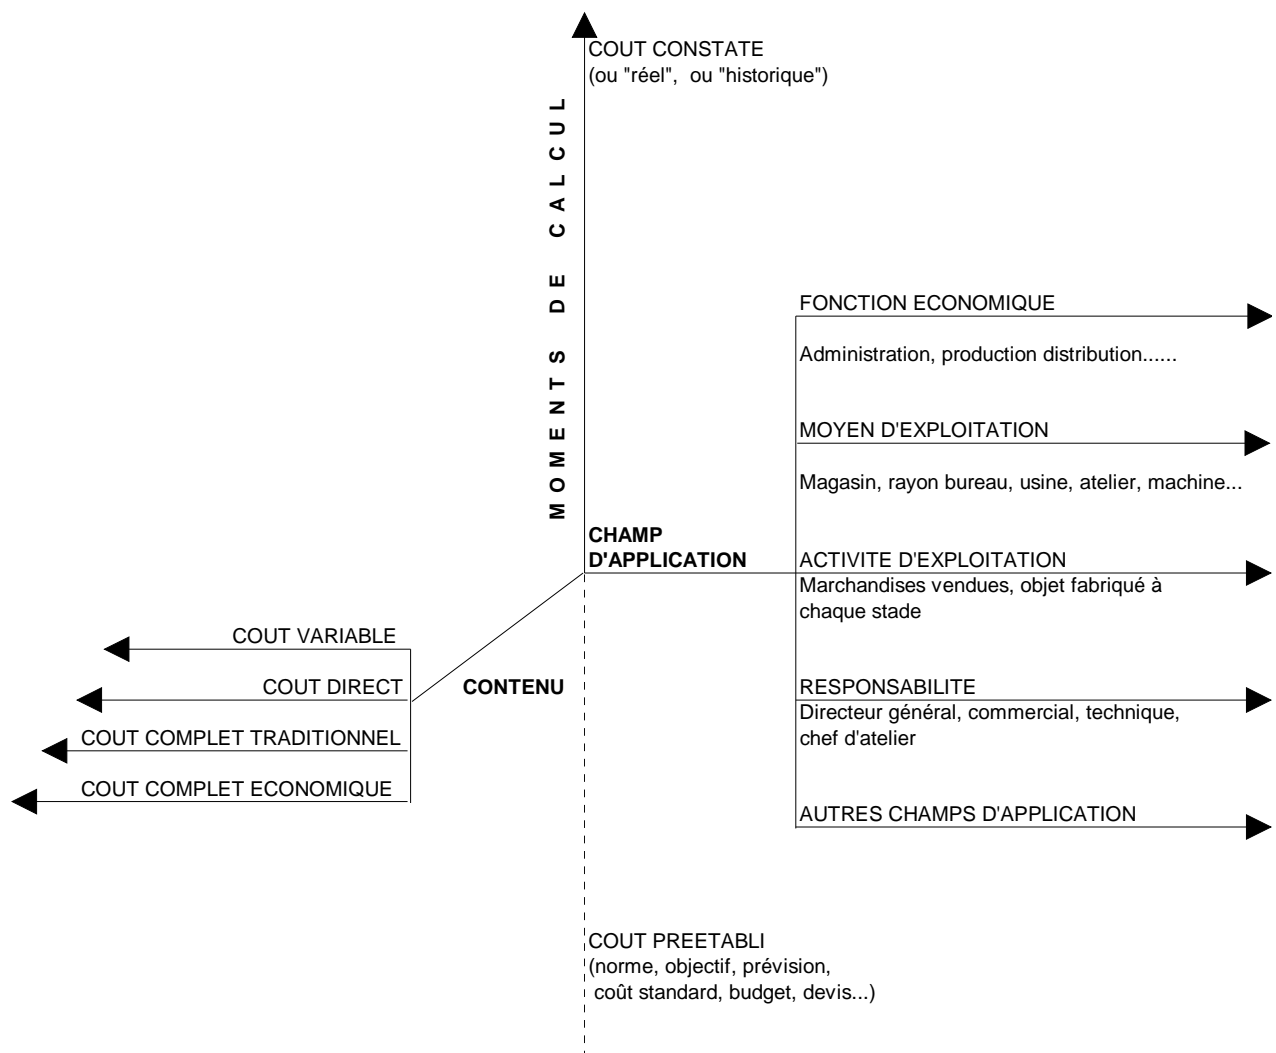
COUT CONSTATE
(ou "réel", ou "historique")

MOMENTS DE CALCUL

FONCTION ECONOMIQUE

Administration, production distribution......

MOYEN D'EXPLOITATION

Magasin, rayon bureau, usine, atelier, machine...

CHAMP D'APPLICATION

ACTIVITE D'EXPLOITATION
Marchandises vendues, objet fabriqué à chaque stade

COUT VARIABLE

COUT DIRECT

CONTENU

COUT COMPLET TRADITIONNEL

COUT COMPLET ECONOMIQUE

RESPONSABILITE
Directeur général, commercial, technique, chef d'atelier

AUTRES CHAMPS D'APPLICATION

COUT PREETABLI
(norme, objectif, prévision, coût standard, budget, devis...)